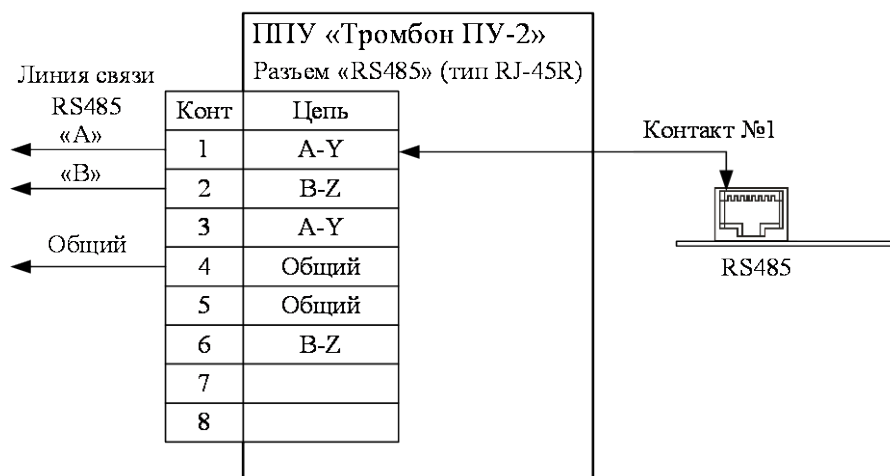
ППУ «Тромбон ПУ-2»
Разъем «RS485» (тип RJ-45R)

Линия связи RS485

«A»

«B»

Общий

| Конт | Цепь |
|---|---|
| 1 | A-Y |
| 2 | B-Z |
| 3 | A-Y |
| 4 | Общий |
| 5 | Общий |
| 6 | B-Z |
| 7 | |
| 8 | |

Контакт №1

RS485